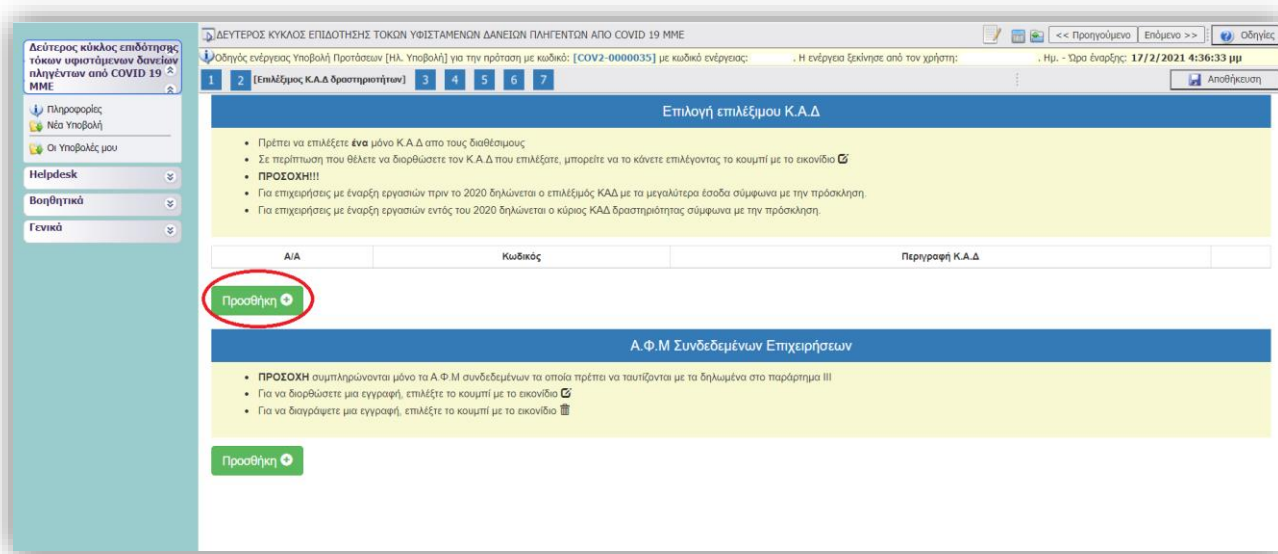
Δεύτερος κύκλος επιδότησης τόκων υφιστάμενων δανείων πληγέντων από COVID 19 ΜΜΕ

Πληροφορίες
Νέα Υποβολή
Οι Υποβολές μου

Helpdesk
Βοηθητικά
Γενικά

ΔΕΥΤΕΡΟΣ ΚΥΚΛΟΣ ΕΠΙΔΟΤΗΣΗΣ ΤΟΚΩΝ ΥΦΙΣΤΑΜΕΝΩΝ ΔΑΝΕΙΩΝ ΠΛΗΓΕΝΤΩΝ ΑΠΟ COVID 19 ΜΜΕ

<< Προηγούμενο | Επόμενο >> | Οδηγίες

Οδηγός ενέργειας Υποβολή Προτάσεων [Ηλ. Υποβολή] για την πρόταση με κωδικό: [COV2-0000035] με κωδικό ενέργειας: . Η ενέργεια ξεκίνησε από τον χρήστη: . Ημ. - Ώρα έναρξης: 17/2/2021 4:36:33 μμ

1 2 [Επιλέξιμος Κ.Α.Δ δραστηριότητων] 3 4 5 6 7

Αποθήκευση

Επιλογή επιλέξιμου Κ.Α.Δ

- Πρέπει να επιλέξετε **ένα** μόνο Κ.Α.Δ απο τους διαθέσιμους
- Σε περίπτωση που θέλετε να διορθώσετε τον Κ.Α.Δ που επιλέξατε, μπορείτε να το κάνετε επιλέγοντας το κουμπί με το εικονίδιο
- **ΠΡΟΣΟΧΗ!!!**
- Για επιχειρήσεις με έναρξη εργασιών πριν το 2020 δηλώνεται ο επιλέξιμος ΚΑΔ με τα μεγαλύτερα έσοδα σύμφωνα με την πρόσκληση.
- Για επιχειρήσεις με έναρξη εργασιών εντός του 2020 δηλώνεται ο κύριος ΚΑΔ δραστηριότητας σύμφωνα με την πρόσκληση.

| Α/Α | Κωδικός | Περιγραφή Κ.Α.Δ | |
|---|---|---|---|

Προσθήκη

Α.Φ.Μ Συνδεδεμένων Επιχειρήσεων

- **ΠΡΟΣΟΧΗ** συμπληρώνονται μόνο τα Α.Φ.Μ συνδεδεμένων τα οποία πρέπει να ταυτίζονται με τα δηλωμένα στο παράρτημα III
- Για να διορθώσετε μια εγγραφή, επιλέξτε το κουμπί με το εικονίδιο
- Για να διαγράψετε μια εγγραφή, επιλέξτε το κουμπί με το εικονίδιο

Προσθήκη